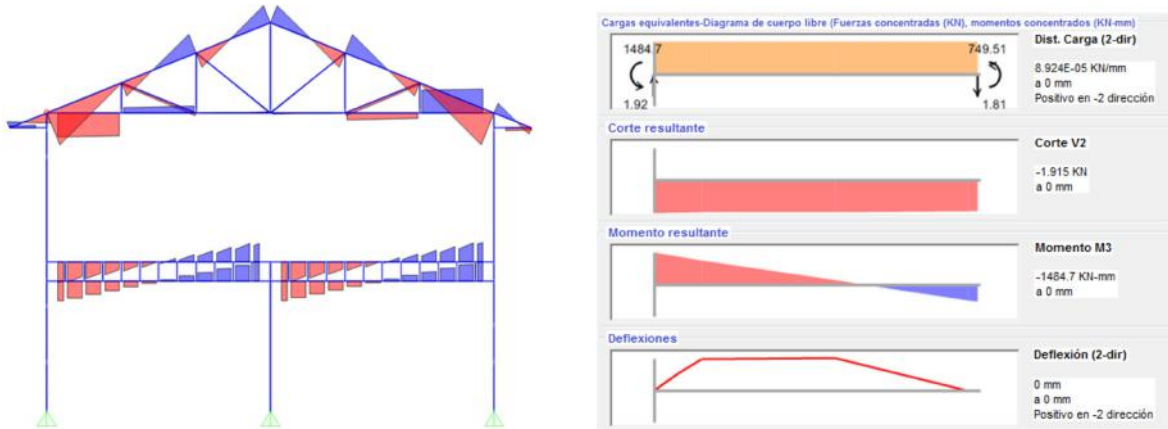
Cargas equivalentes-Diagrama de cuerpo libre (Fuerzas concentradas (KN), momentos concentrados (KN-mm)

1484.7

749.51

1.92

1.81

Dist. Carga (2-dir)

8.924E-05 KN/mm
a 0 mm
Positivo en -2 dirección

Corte resultante

Corte V2

-1.915 KN
a 0 mm

Momento resultante

Momento M3

-1484.7 KN-mm
a 0 mm

Deflexiones

Deflexión (2-dir)

0 mm
a 0 mm
Positivo en -2 dirección